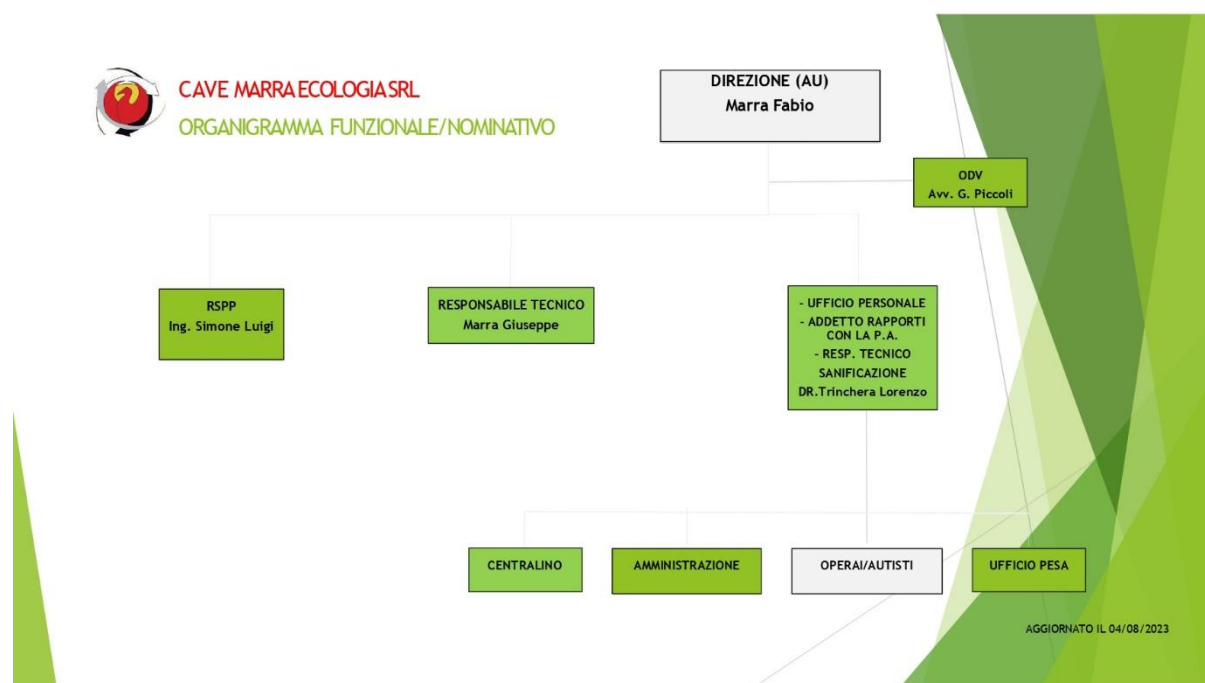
CAVE MARRA ECOLOGIA SRL
ORGANIGRAMMA FUNZIONALE/NOMINATIVO

DIREZIONE (AU)
Marra Fabio

ODV
Avv. G. Piccoli

RSPP
Ing. Simone Luigi

RESPONSABILE TECNICO
Marra Giuseppe

- UFFICIO PERSONALE
- ADDETTO RAPPORTI CON LA P.A.
- RESP. TECNICO SANIFICAZIONE
DR.Trinchera Lorenzo

CENTRALINO

AMMINISTRAZIONE

OPERAI/AUTISTI

UFFICIO PESA

AGGIORNATO IL 04/08/2023